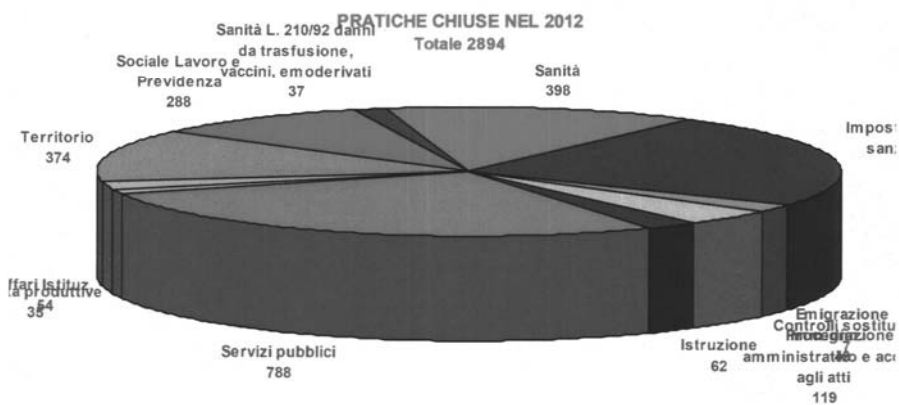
PRATICHE CHIUSE NEL 2012
Totale 2894

Sanità L. 210/92 danni da trasfusione, vaccini, emoderivati
37

Sociale Lavoro e Previdenza
288

Sanità
398

Impost
sanz

Territorio
374

ffari Istituz
a produttive
35
54

Servizi pubblici
788

Istruzione
62

Emigrazione
Immigrazione
Controlli sostitu
amministrativo e acc
agli atti
119